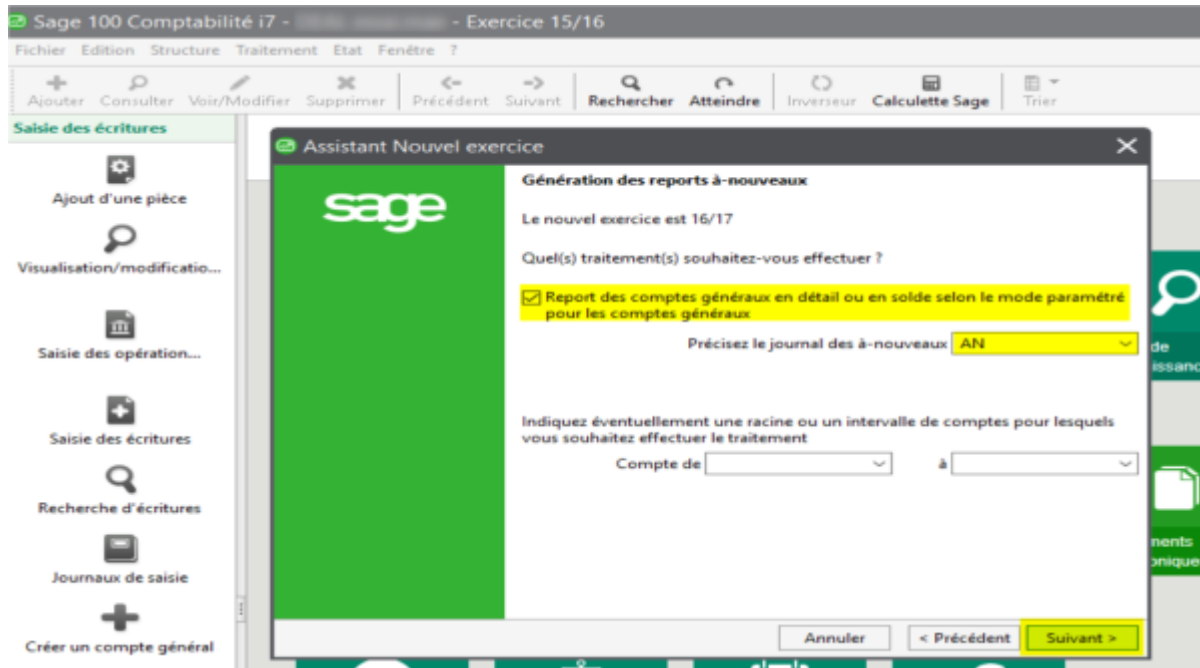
Sage 100 Comptabilité i7 - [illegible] - Exercice 15/16

Fichier Edition Structure Traitement Etat Fenêtre ?

Ajouter Consulter Voir/Modifier Supprimer Précédent Suivant Rechercher Atteindre Inverseur Calculette Sage Trier

Saisie des écritures

Ajout d'une pièce

Visualisation/modificatio...

Saisie des opération...

Saisie des écritures

Recherche d'écritures

Journaux de saisie

Créer un compte général

Assistant Nouvel exercice

sage

Génération des reports à-nouveaux

Le nouvel exercice est 16/17

Quel(s) traitement(s) souhaitez-vous effectuer ?

Report des comptes généraux en détail ou en solde selon le mode paramétré pour les comptes généraux

Précisez le journal des à-nouveaux AN

Indiquez éventuellement une racine ou un intervalle de comptes pour lesquels vous souhaitez effectuer le traitement

Compte de à

Annuler < Précédent Suivant >

de
issanc

nents
onique